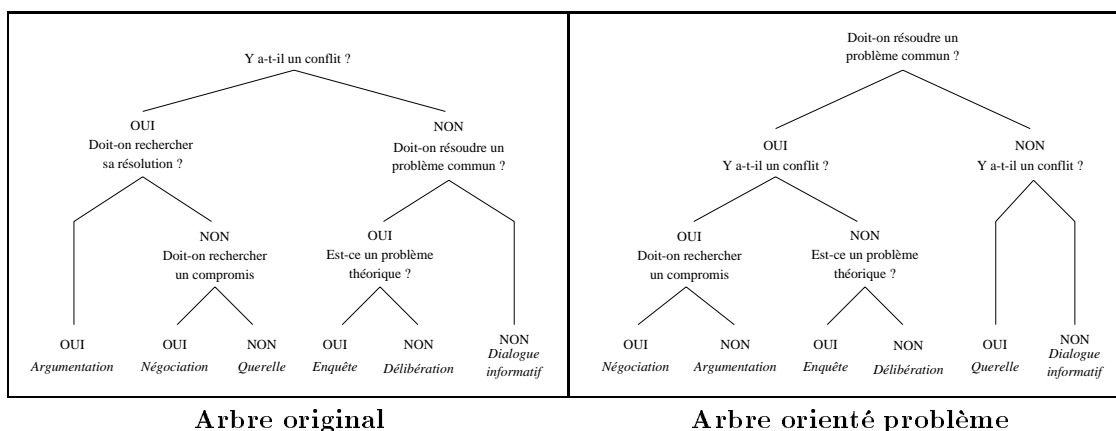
Y a-t-il un conflit ?

OUI
Doit-on rechercher sa résolution ?

NON
Doit-on résoudre un problème commun ?

NON
Doit-on rechercher un compromis

OUI
Est-ce un problème théorique ?

OUI
*Argumentation*

OUI
*Négociation*

NON
*Querelle*

OUI
*Enquête*

NON
*Délibération*

NON
*Dialogue informatif*

Arbre original

Doit-on résoudre un problème commun ?

OUI
Y a-t-il un conflit ?

NON
Y a-t-il un conflit ?

OUI
Doit-on rechercher un compromis

NON
Est-ce un problème théorique ?

OUI
*Négociation*

NON
*Argumentation*

OUI
*Enquête*

NON
*Délibération*

OUI
*Querelle*

NON
*Dialogue informatif*

Arbre orienté problème